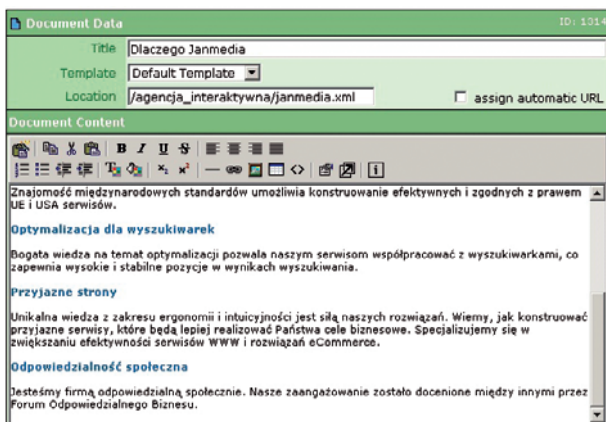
Document Data

ID: 1314

Title Dlaczego Janmedia

Template Default Template

Location /agencja_interaktywna/janmedia.xml

assign automatic URL

Document Content

Znajomość międzynarodowych standardów umożliwia konstruowanie efektywnych i zgodnych z prawem UE i USA serwisów.

Optymalizacja dla wyszukiwarek

Bogata wiedza na temat optymalizacji pozwala naszym serwisom współpracować z wyszukiwarkami, co zapewnia wysokie i stabilne pozycje w wynikach wyszukiwania.

Przyjazne strony

Unikalna wiedza z zakresu ergonomii i intuicyjności jest siłą naszych rozwiązań. Wiemy, jak konstruować przyjazne serwisy, które będą lepiej realizować Państwa cele biznesowe. Specjalizujemy się w zwiększaniu efektywności serwisów WWW i rozwiązań eCommerce.

Odpowiedzialność społeczna

Jesteśmy firmą odpowiedzialną społecznie. Nasze zaangażowanie zostało docenione między innymi przez Forum Odpowiedzialnego Biznesu.